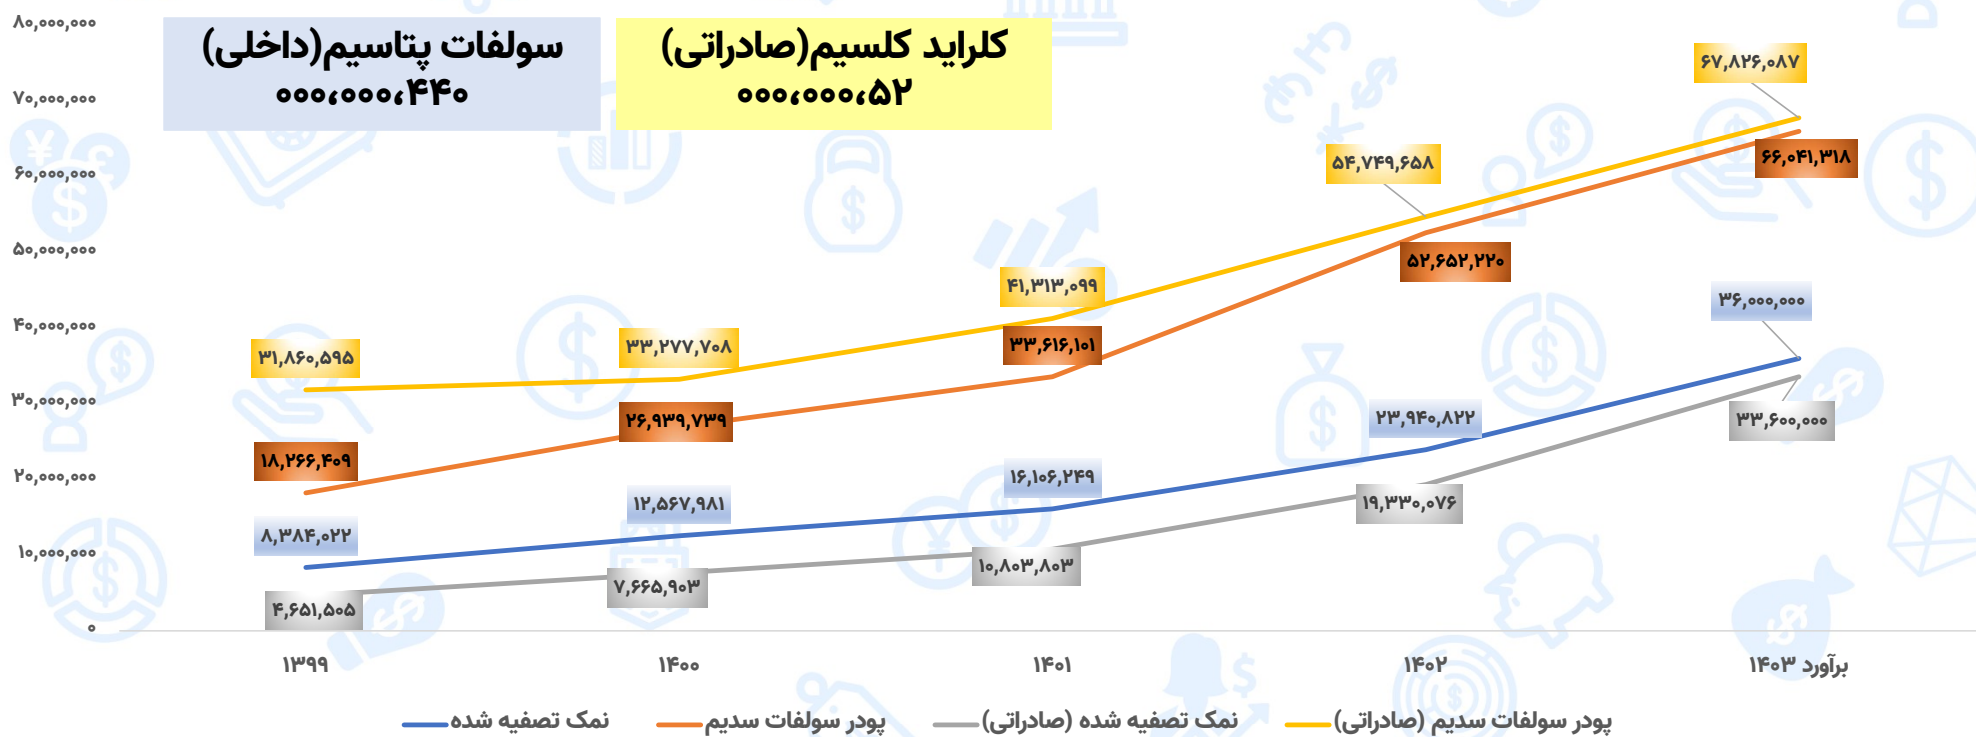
سولفات پتاسیم(داخلی)
۴۴۰،۰۰۰،۰۰۰

کلراید کلسیم(صادراتی)
۵۲،۰۰۰،۰۰۰

۸۰,۰۰۰,۰۰۰
۷۰,۰۰۰,۰۰۰
۶۰,۰۰۰,۰۰۰
۵۰,۰۰۰,۰۰۰
۴۰,۰۰۰,۰۰۰
۳۰,۰۰۰,۰۰۰
۲۰,۰۰۰,۰۰۰
۱۰,۰۰۰,۰۰۰
۰

۶۷,۸۲۶,۰۸۷
۶۶,۰۴۱,۳۱۸
۵۴,۷۴۹,۶۵۸
۵۲,۶۵۲,۲۲۰
۴۱,۳۱۳,۰۹۹
۳۶,۰۰۰,۰۰۰
۳۳,۶۱۶,۱۰۱
۳۳,۲۷۷,۷۰۸
۳۱,۸۶۰,۵۹۵
۳۳,۶۰۰,۰۰۰
۲۶,۹۳۹,۷۳۹
۲۳,۹۴۰,۸۲۲
۱۸,۲۶۶,۴۰۹
۱۶,۱۰۶,۲۴۹
۱۹,۳۳۰,۰۷۶
۱۲,۵۶۷,۹۸۱
۸,۳۸۴,۰۲۲
۱۰,۸۰۳,۸۰۳
۷,۶۶۵,۹۰۳
۴,۶۵۱,۵۰۵

۱۳۹۹
۱۴۰۰
۱۴۰۱
۱۴۰۲
برآورد ۱۴۰۳

نمک تصفیه شده
پودر سولفات سدیم
نمک تصفیه شده (صادراتی)
پودر سولفات سدیم (صادراتی)